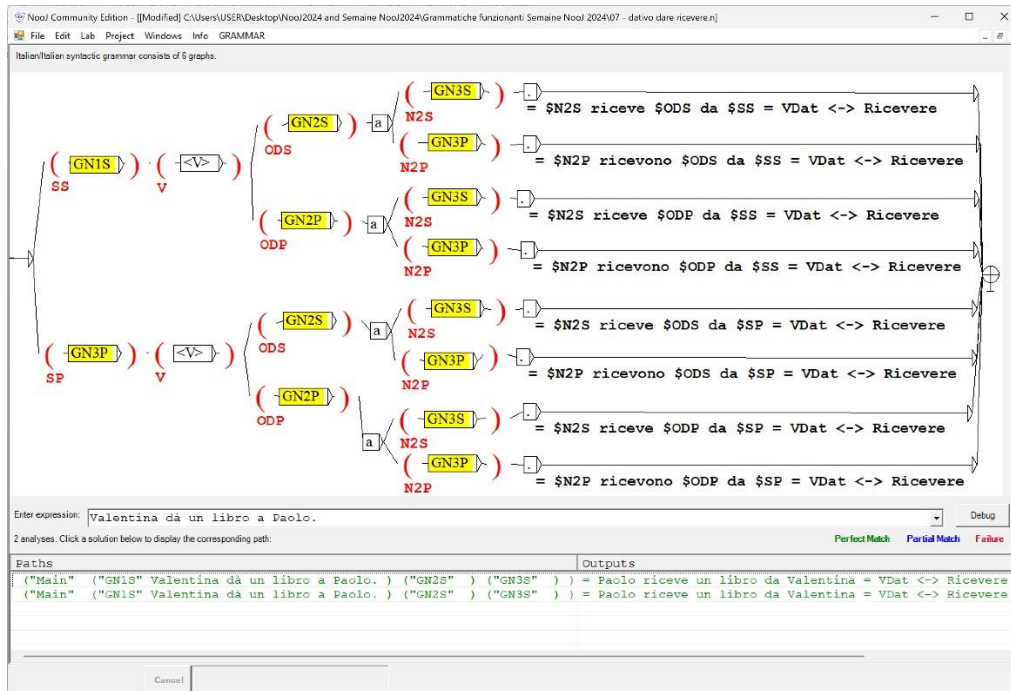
NooJ Community Edition - [[Modified] C:\Users\USER\Desktop\NooJ2024 and Semaine NooJ2024\Grammatiche funzionanti Semaine NooJ 2024\07 - dativo dare ricevere.n]

File Edit Lab Project Windows Info GRAMMAR

Italian/Italian syntactic grammar consists of 6 graphs.

GN1S
SS
<V>
V
GN2S
ODS
a
GN3S
N2S
= $N2S riceve $ODS da $SS = VDat <-> Ricevere
GN3P
N2P
= $N2P ricevono $ODS da $SS = VDat <-> Ricevere
GN2P
ODP
a
GN3S
N2S
= $N2S riceve $ODP da $SS = VDat <-> Ricevere
GN3P
N2P
= $N2P ricevono $ODP da $SS = VDat <-> Ricevere
GN3P
SP
<V>
V
GN2S
ODS
a
GN3S
N2S
= $N2S riceve $ODS da $SP = VDat <-> Ricevere
GN3P
N2P
= $N2P ricevono $ODS da $SP = VDat <-> Ricevere
GN2P
ODP
a
GN3S
N2S
= $N2S riceve $ODP da $SP = VDat <-> Ricevere
GN3P
N2P
= $N2P ricevono $ODP da $SP = VDat <-> Ricevere

Enter expression: Valentina dà un libro a Paolo.
Debug
2 analyses. Click a solution below to display the corresponding path:
Perfect Match Partial Match Failure

| Paths | Outputs |
|---|---|
| ("Main" ("GN1S" Valentina dà un libro a Paolo. ) ("GN2S" ) ("GN3S" ) ) | = Paolo riceve un libro da Valentina = VDat <-> Ricevere |
| ("Main" ("GN1S" Valentina dà un libro a Paolo. ) ("GN2S" ) ("GN3S" ) ) | = Paolo riceve un libro da Valentina = VDat <-> Ricevere |

Cancel